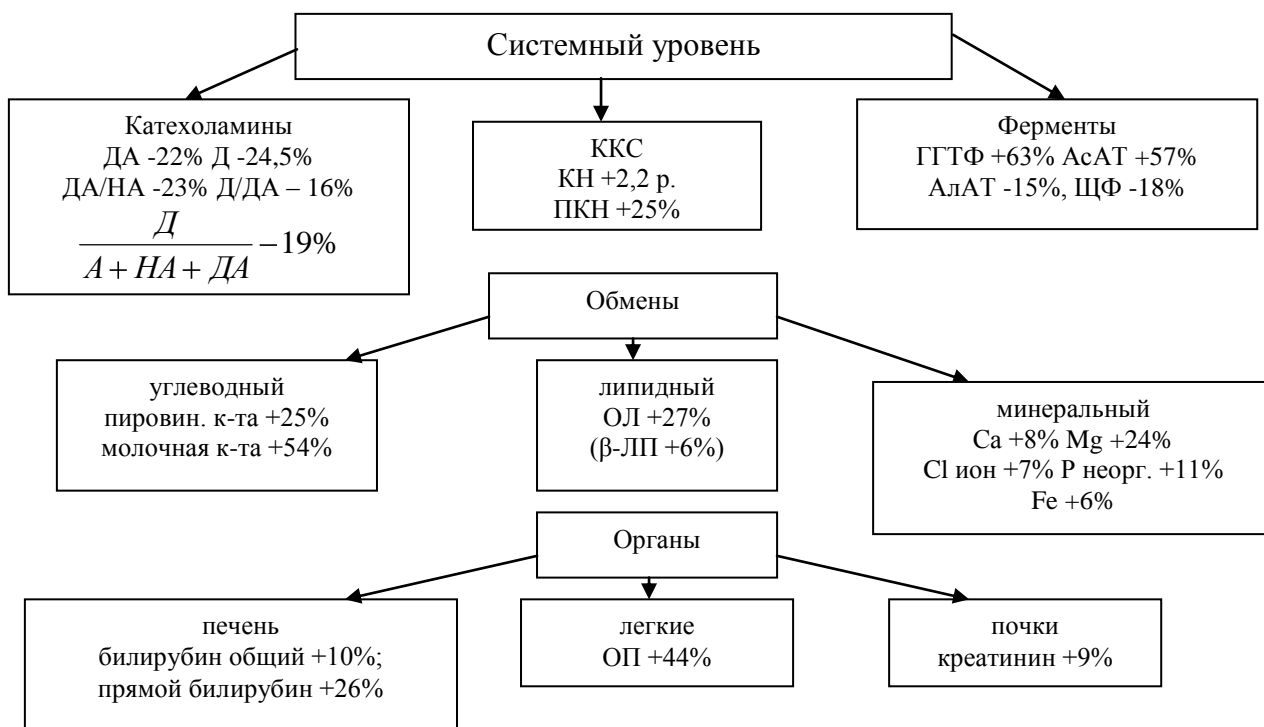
Системный уровень

Катехоламины
ДА -22% Д -24,5%
ДА/НА -23% Д/ДА – 16%
$\frac{Д}{А+НА+ДА} - 19\%$

ККС
КН +2,2 р.
ПКН +25%

Ферменты
ГГТФ +63% АсАТ +57%
АлАТ -15%, ЩФ -18%

Обмены

углеводный
пировин. к-та +25%
молочная к-та +54%

липидный
ОЛ +27%
(β-ЛП +6%)

минеральный
Ca +8% Mg +24%
Cl ион +7% P неорг. +11%
Fe +6%

Органы

печень
билирубин общий +10%;
прямой билирубин +26%

легкие
ОП +44%

почки
креатинин +9%